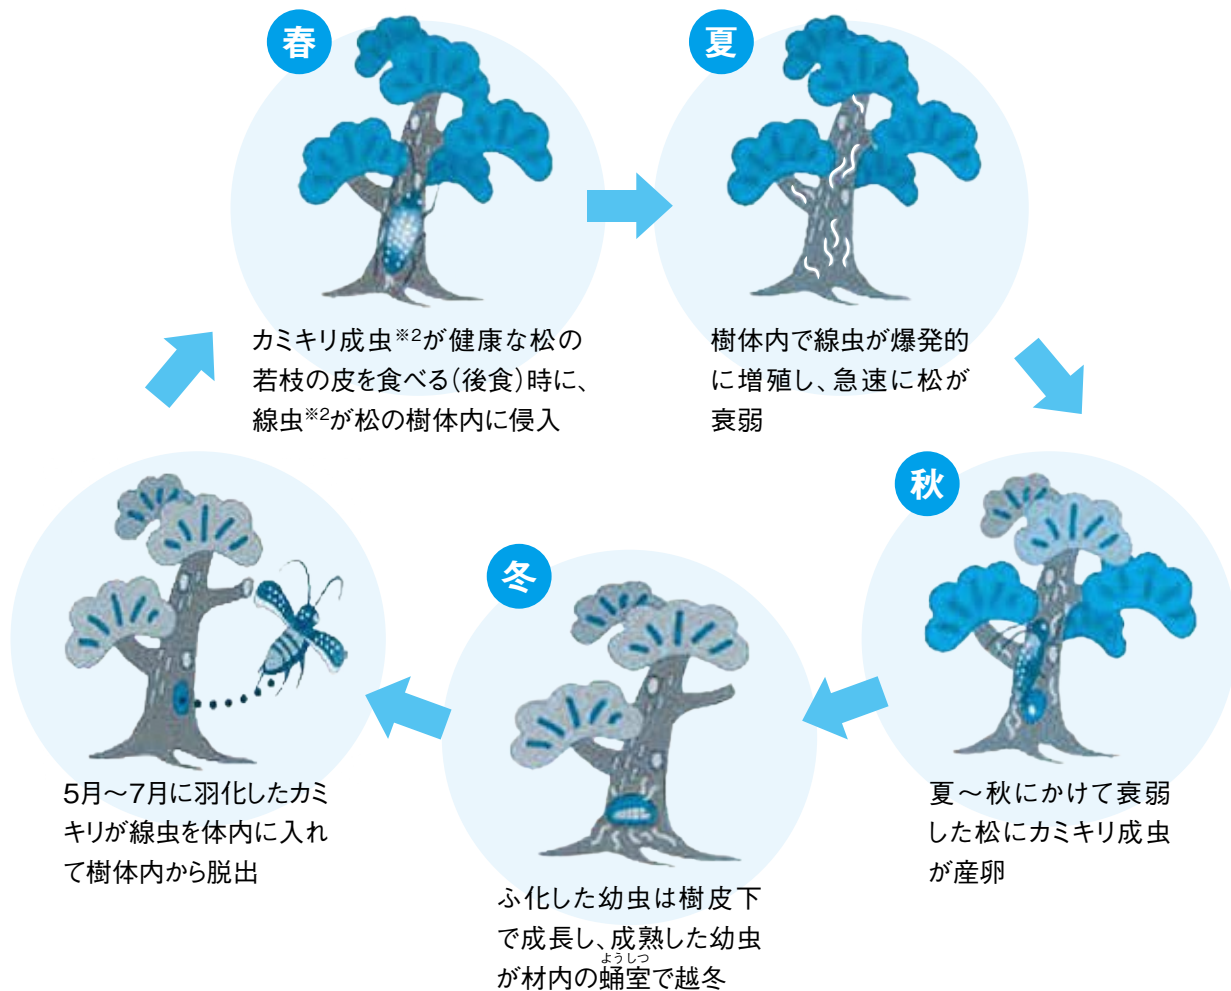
春

カミキリ成虫※2が健康な松の若枝の皮を食べる（後食）時に、線虫※2が松の樹体内に侵入

夏

樹体内で線虫が爆発的に増殖し、急速に松が衰弱

秋

夏～秋にかけて衰弱した松にカミキリ成虫が産卵

冬

ふ化した幼虫は樹皮下で成長し、成熟した幼虫が材内の蛹室（ようしつ）で越冬

5月～7月に羽化したカミキリが線虫を体内に入れて樹体内から脱出